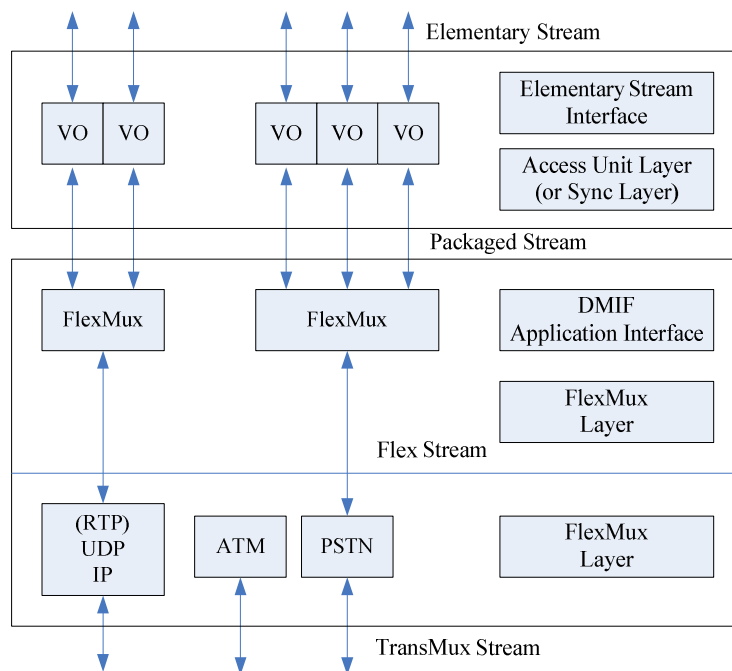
Elementary Stream

VO VO

VO VO VO

Elementary Stream Interface

Access Unit Layer (or Sync Layer)

Packaged Stream

FlexMux

FlexMux

DMIF Application Interface

FlexMux Layer

Flex Stream

(RTP) UDP IP

ATM

PSTN

FlexMux Layer

TransMux Stream